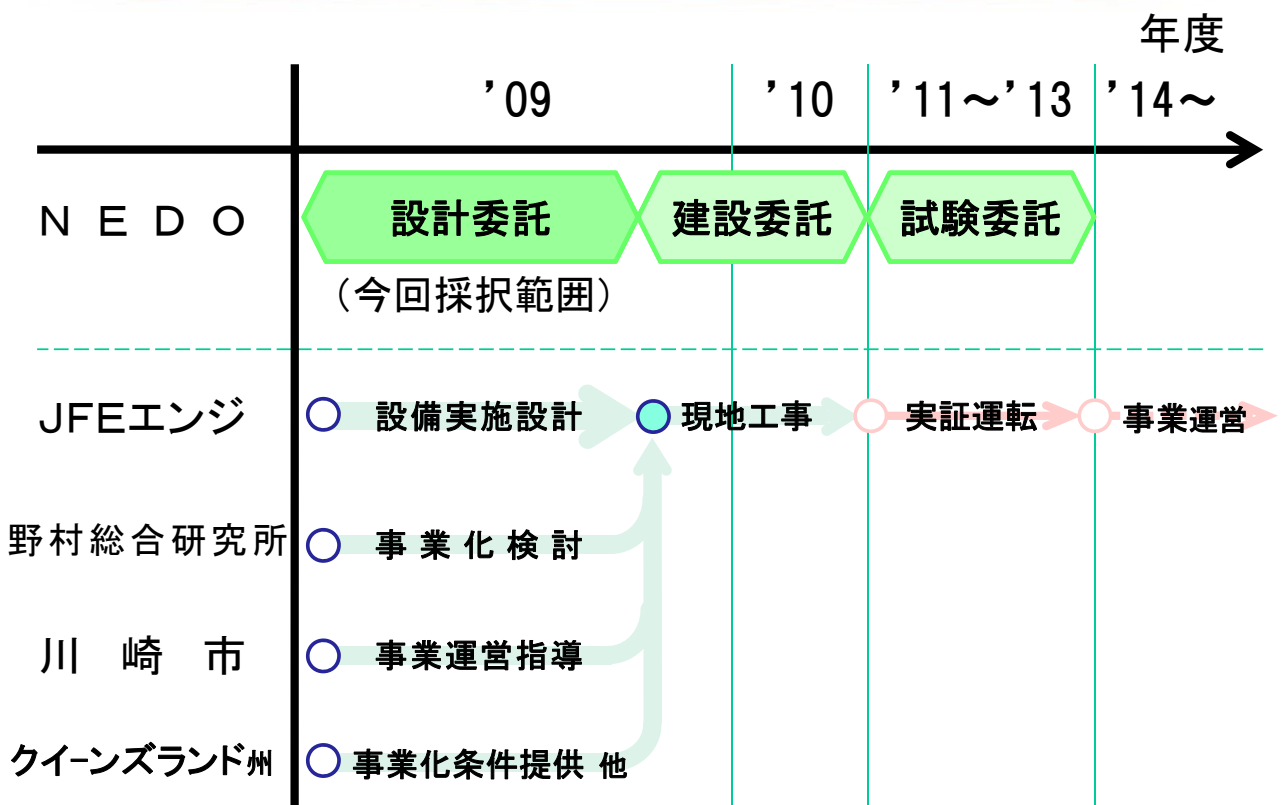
年度

’09　’10　’11～’13　’14～

NEDO

設計委託　建設委託　試験委託

（今回採択範囲）

JFEエンジ　設備実施設計　現地工事　実証運転　事業運営

野村総合研究所　事業化検討

川崎市　事業運営指導

クイーンズランド州　事業化条件提供 他